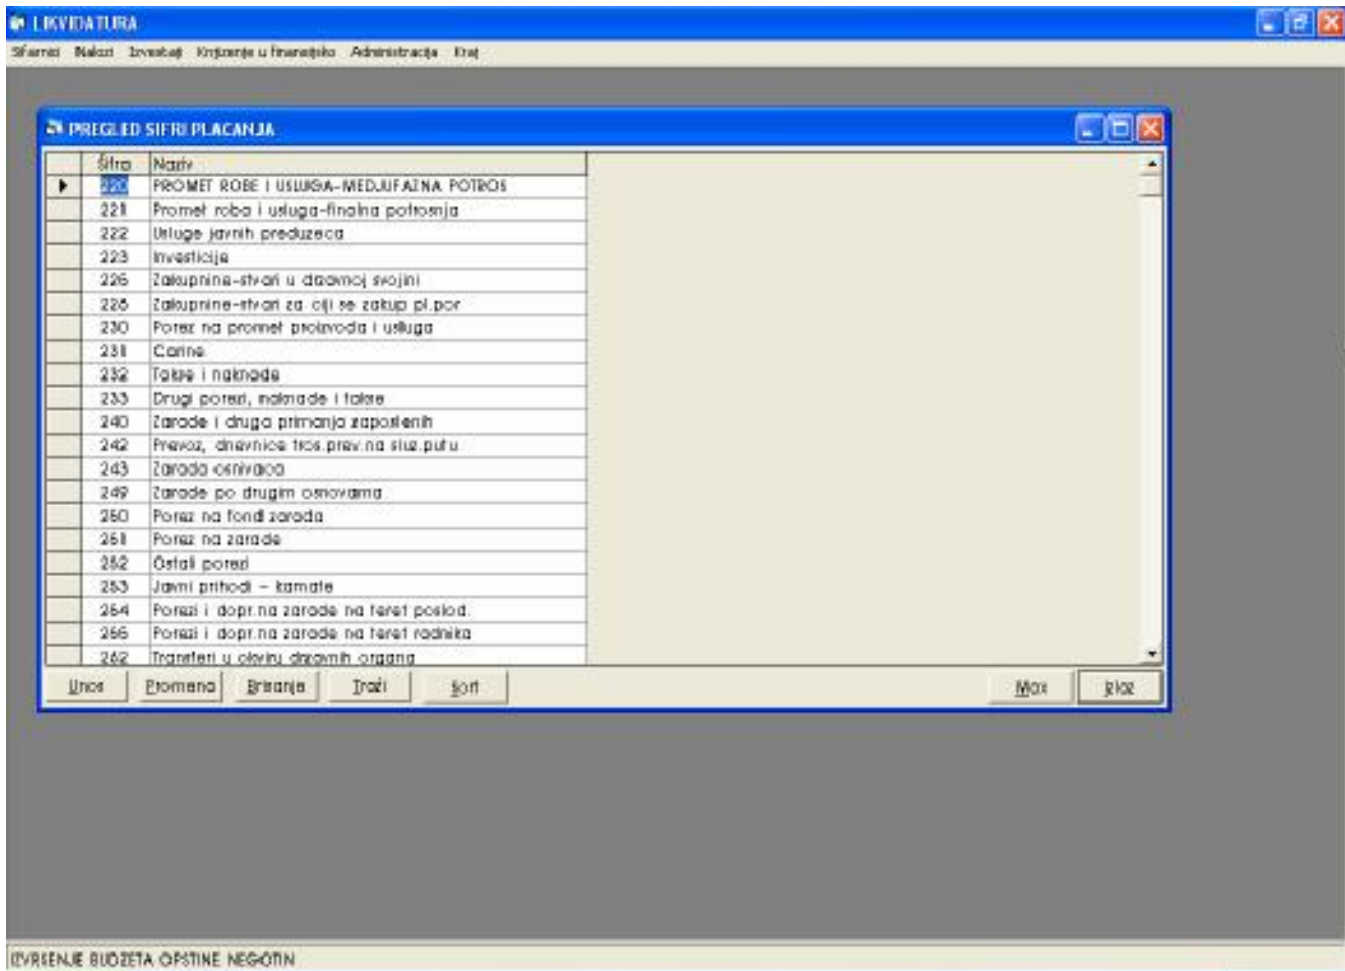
LIKVIDATURA

Šifarnici Nalozi Izveštaji Knjiženje u finansijsko Administracija Kraj

PREGLED SIFRI PLACANJA

| | Šifra | Naziv |
|---|---|---|
| ▶ | 220 | PROMET ROBE I USLUGA-MEDJUFAZNA POTROS |
| | 221 | Promet roba i usluga-finalna potrosnja |
| | 222 | Usluge javnih preduzeca |
| | 223 | Investicije |
| | 226 | Zakupnine-stvari u drzavnoj svojini |
| | 228 | Zakupnine-stvari za čiji se zakup pl.por |
| | 230 | Porez na promet proizvoda i usluga |
| | 231 | Carine |
| | 232 | Takse i naknade |
| | 233 | Drugi porezi, naknade i takse |
| | 240 | Zarade i druga primanja zaposlenih |
| | 242 | Prevoz, dnevnice tros.prev.na sluz.putu |
| | 243 | Zarada osnivaca |
| | 249 | Zarade po drugim osnovama |
| | 250 | Porez na fond zarada |
| | 251 | Porez na zarade |
| | 252 | Ostali porezi |
| | 253 | Javni prihodi - kamate |
| | 254 | Porezi i dopr.na zarade na teret poslod. |
| | 256 | Porezi i dopr.na zarade na teret radnika |
| | 262 | Transferi u okviru drzavnih organa |

Unos Promena Brisanje Traži Sort Max Izlaz

IZVRSENJE BUDZETA OPSTINE NEGOTIN